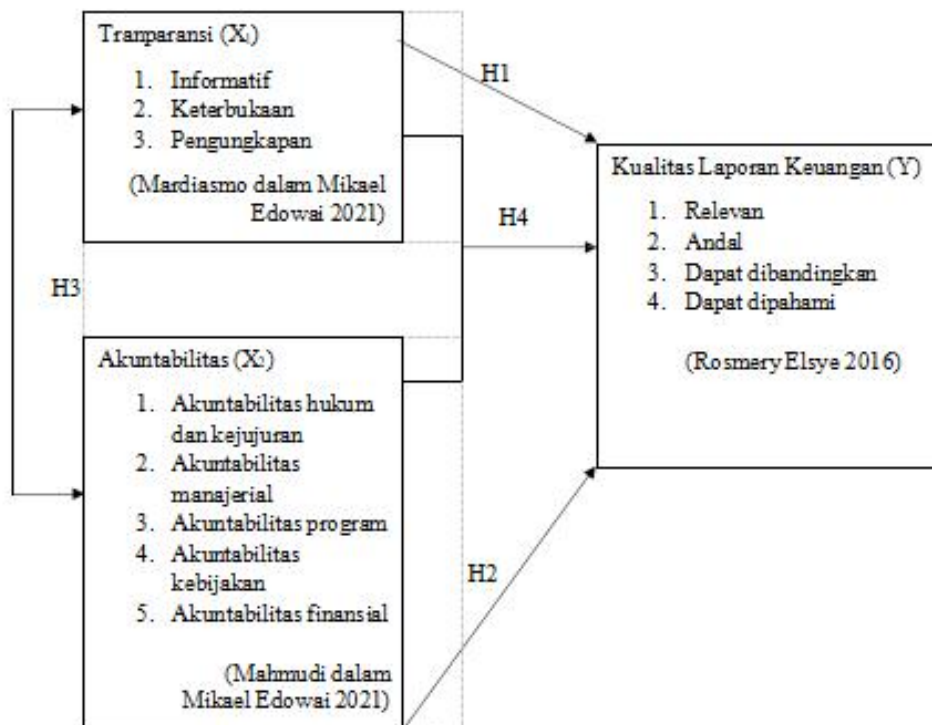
Tramparansi ($X_1$)

1. Informatif
2. Keterbukaan
3. Pengungkapan

(Mardiasmo dalam Mikael Edowai 2021)

H1

Kualitas Laporan Keuangan (Y)

1. Relevan
2. Andal
3. Dapat dibandingkan
4. Dapat dipahami

(Rosmery Elsye 2016)

H4

H3

Akuntabilitas ($X_2$)

1. Akuntabilitas hukum dan kejujuran
2. Akuntabilitas manajerial
3. Akuntabilitas program
4. Akuntabilitas kebijakan
5. Akuntabilitas finansial

(Mahmudi dalam Mikael Edowai 2021)

H2